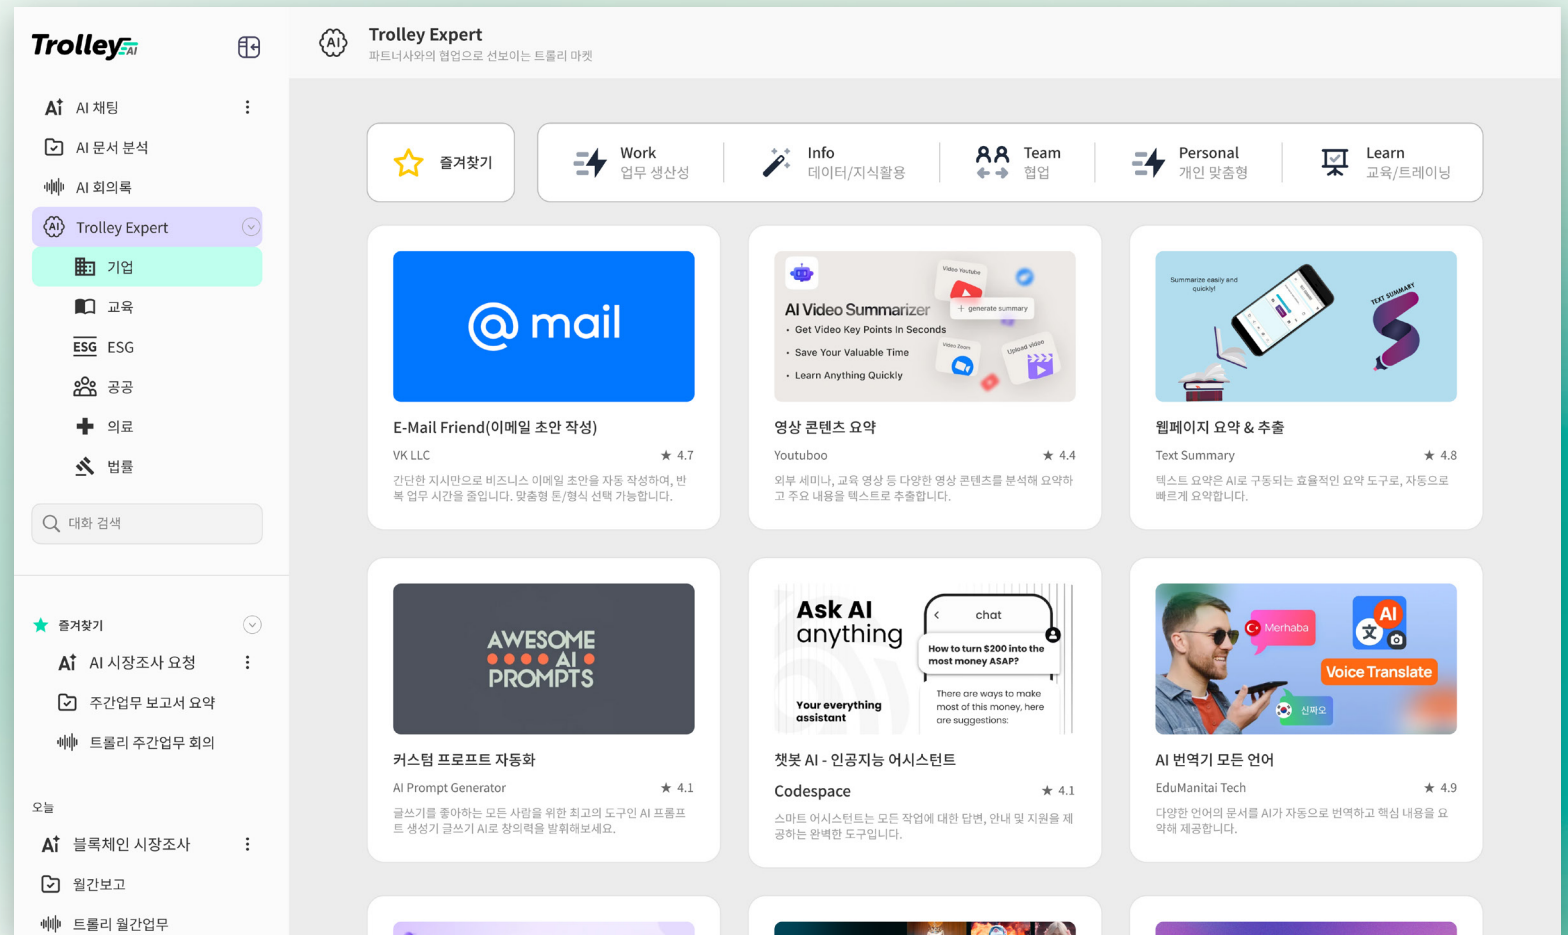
Trolley AI

AI 채팅
AI 문서 분석
AI 회의록
Trolley Expert
기업
교육
ESG ESG
공공
의료
법률
대화 검색

즐겨찾기
AI 시장조사 요청
주간업무 보고서 요약
트롤리 주간업무 회의

오늘
블록체인 시장조사
월간보고
트롤리 월간업무

Trolley Expert
파트너사와의 협업으로 선보이는 트롤리 마켓

즐겨찾기
Work 업무 생산성
Info 데이터/지식활용
Team 협업
Personal 개인 맞춤형
Learn 교육/트레이닝

@ mail
E-Mail Friend(이메일 초안 작성)
VK LLC ★ 4.7
간단한 지시만으로 비즈니스 이메일 초안을 자동 작성하여, 반복 업무 시간을 줄입니다. 맞춤형 톤/형식 선택 가능합니다.

Video Youtube
+ generate summary
Video Zoom
Upload video
AI Video Summarizer
• Get Video Key Points in Seconds
• Save Your Valuable Time
• Learn Anything Quickly
영상 콘텐츠 요약
Youtuboo ★ 4.4
외부 세미나, 교육 영상 등 다양한 영상 콘텐츠를 분석해 요약하고 주요 내용을 텍스트로 추출합니다.

Summarize easily and quickly!
TEXT SUMMARY
웹페이지 요약 & 추출
Text Summary ★ 4.8
텍스트 요약은 AI로 구동되는 효율적인 요약 도구로, 자동으로 빠르게 요약합니다.

AWESOME AI PROMPTS
커스텀 프로프트 자동화
AI Prompt Generator ★ 4.1
글쓰기를 좋아하는 모든 사람을 위한 최고의 도구인 AI 프롬프트 생성기 글쓰기 AI로 창의력을 발휘해보세요.

Ask AI anything
Your everything assistant
chat
How to turn $200 into the most money ASAP?
There are ways to make most of this money, here are suggestions:
챗봇 AI - 인공지능 어시스턴트
Codespace ★ 4.1
스마트 어시스턴트는 모든 작업에 대한 답변, 안내 및 지원을 제공하는 완벽한 도구입니다.

Merhaba
AI
Voice Translate
신짜오
AI 번역기 모든 언어
EduManitai Tech ★ 4.9
다양한 언어의 문서를 AI가 자동으로 번역하고 핵심 내용을 요약해 제공합니다.